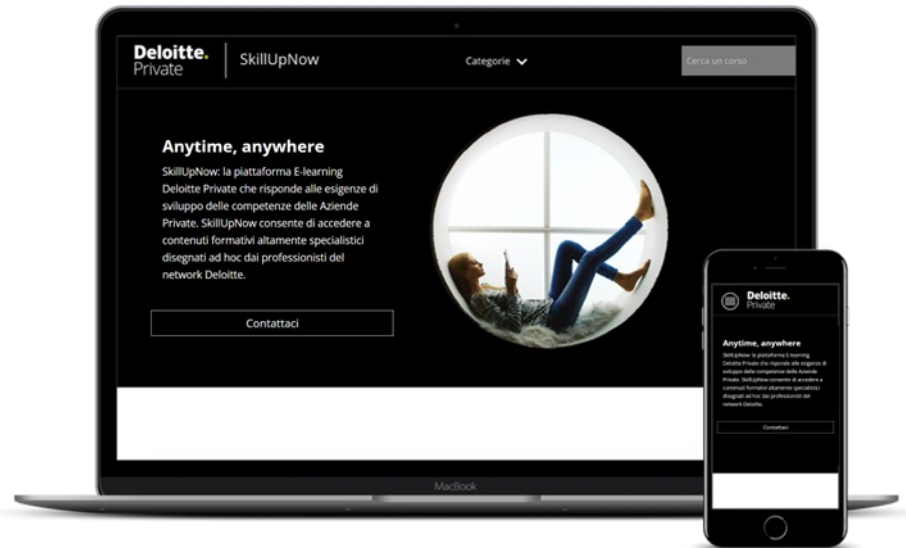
Deloitte.
Private

SkillUpNow

Categorie

Cerca un corso

Anytime, anywhere

SkillUpNow: la piattaforma E-learning Deloitte Private che risponde alle esigenze di sviluppo delle competenze delle Aziende Private. SkillUpNow consente di accedere a contenuti formativi altamente specialistici disegnati ad hoc dai professionisti del network Deloitte.

Contattaci

MacBook

Deloitte.
Private

Anytime, anywhere

SkillUpNow: la piattaforma E-learning Deloitte Private che risponde alle esigenze di sviluppo delle competenze delle Aziende Private. SkillUpNow consente di accedere a contenuti formativi altamente specialistici disegnati ad hoc dai professionisti del network Deloitte.

Contattaci